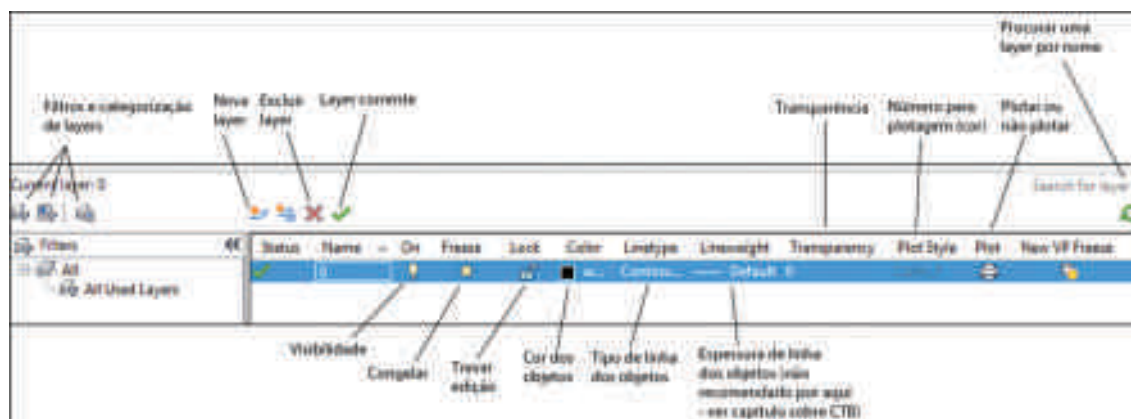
Procurar uma layer por nome

Filtros e categorização de layers

Nova layer

Exclui layer

Layer corrente

Transparência

Número para plotagem (cor)

Plotar ou não plotar

Current layer: 0

Search for layer

Filters

All

All Used Layers

| Status | Name | On | Freeze | Lock | Color | Linetype | Lineweight | Transparency | Plot Style | Plot | New VP Freeze |
|---|---|---|---|---|---|---|---|---|---|---|---|
| ✓ | 0 | | | | w... | Contin... | —— Default | 0 | | | |

Visibilidade

Congelar

Travar edição

Cor dos objetos

Tipo de linha dos objetos

Espessura de linha dos objetos (não recomendado por aqui - ver capítulo sobre CTB)